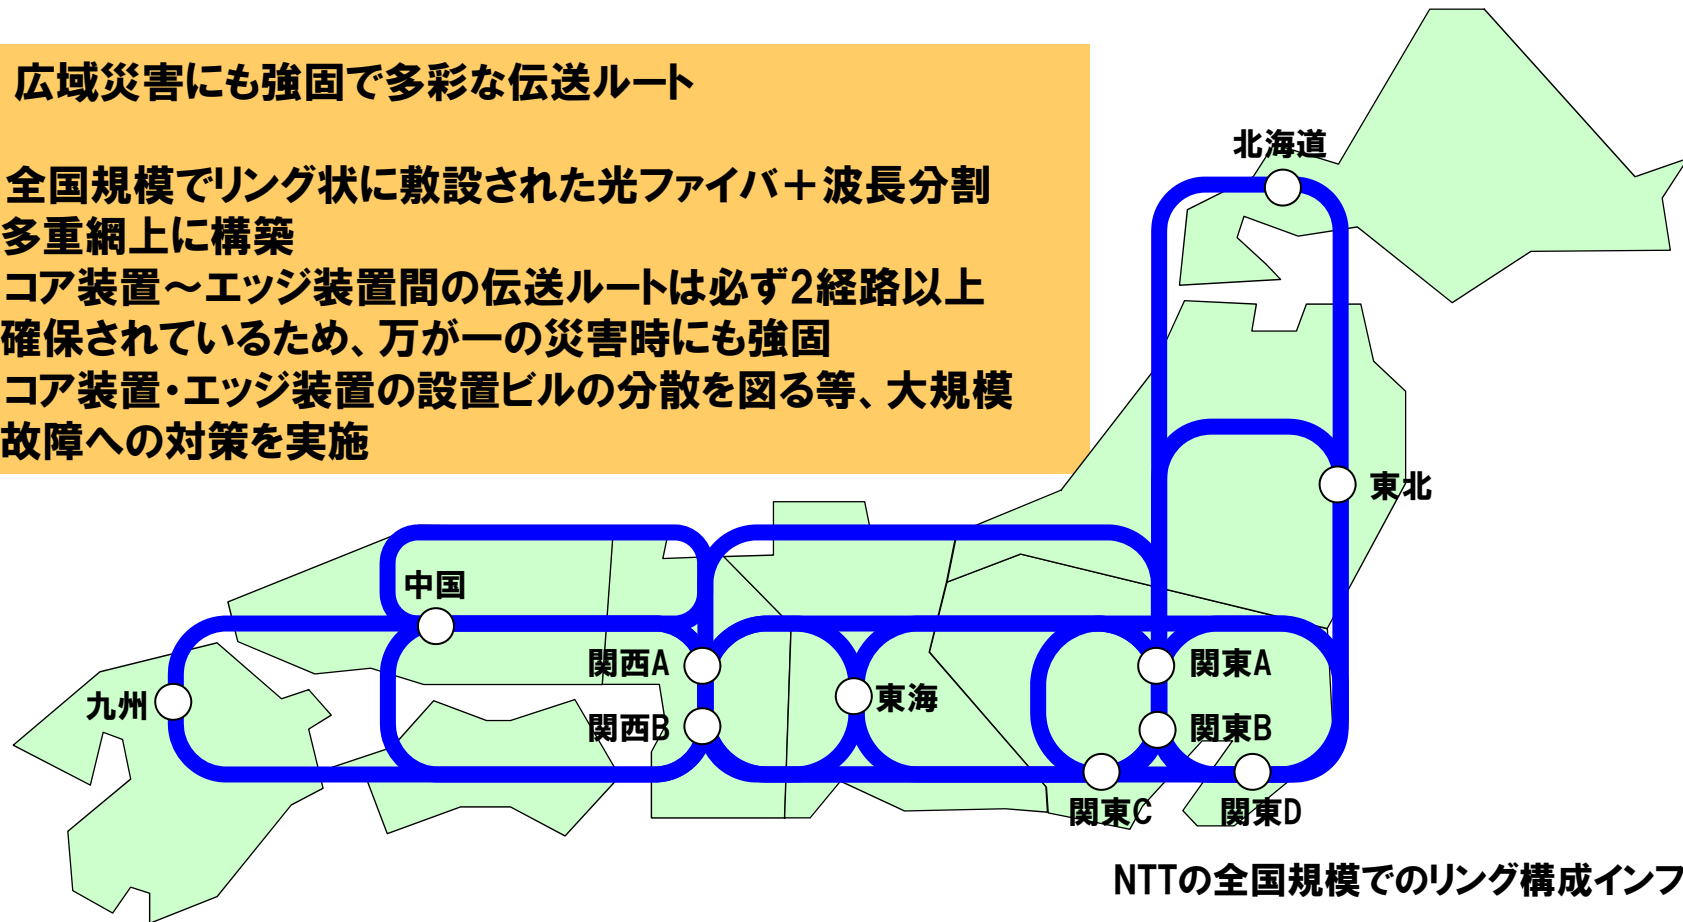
広域災害にも強固で多彩な伝送ルート

全国規模でリング状に敷設された光ファイバ＋波長分割多重網上に構築
コア装置～エッジ装置間の伝送ルートは必ず2経路以上確保されているため、万が一の災害時にも強固
コア装置・エッジ装置の設置ビルの分散を図る等、大規模故障への対策を実施

北海道
東北
中国
関西A
関西B
九州
東海
関東A
関東B
関東C
関東D

NTTの全国規模でのリング構成インフ